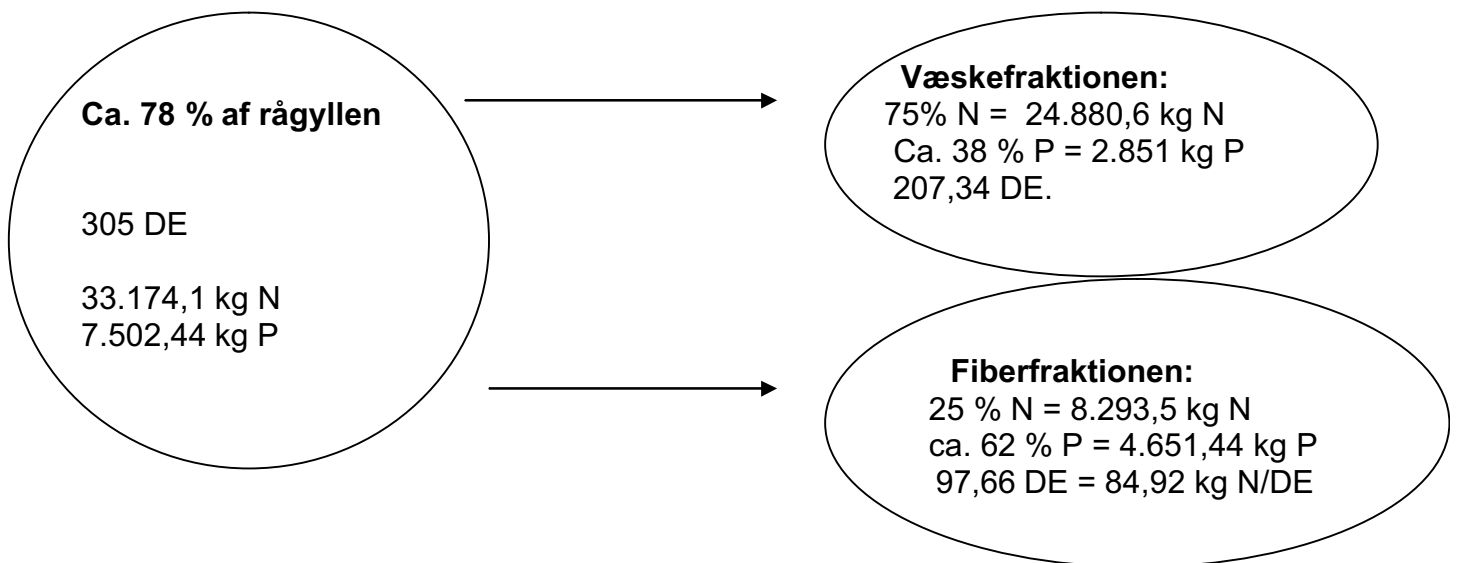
**Ca. 78 % af rågyllen**

305 DE

33.174,1 kg N
7.502,44 kg P

**Væskefraktionen:**
75% N = 24.880,6 kg N
Ca. 38 % P = 2.851 kg P
207,34 DE.

**Fiberfraktionen:**
25 % N = 8.293,5 kg N
ca. 62 % P = 4.651,44 kg P
97,66 DE = 84,92 kg N/DE